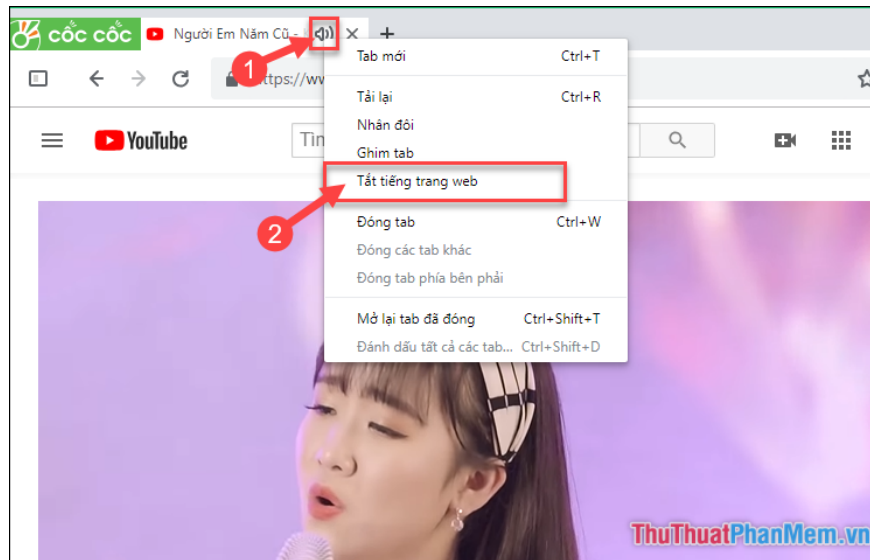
CỐC CỐC
Người Em Năm Cũ -
1
https://ww
YouTube
Tìm
2
Tab mới Ctrl+T
Tải lại Ctrl+R
Nhân đôi
Ghim tab
Tắt tiếng trang web
Đóng tab Ctrl+W
Đóng các tab khác
Đóng tab phía bên phải
Mở lại tab đã đóng Ctrl+Shift+T
Đánh dấu tất cả các tab... Ctrl+Shift+D
ThuThuatPhanMem.vn